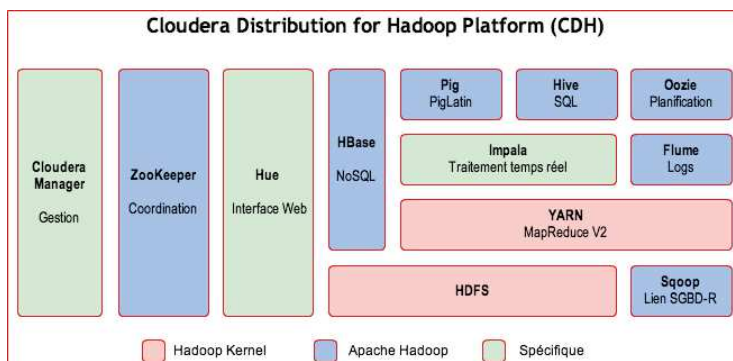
Cloudera Distribution for Hadoop Platform (CDH)

Cloudera Manager
Gestion

ZooKeeper
Coordination

Hue
Interface Web

HBase
NoSQL

Pig
PigLatin

Hive
SQL

Oozie
Planification

Impala
Traitement temps réel

Flume
Logs

YARN
MapReduce V2

HDFS

Sqoop
Lien SGBD-R

Hadoop Kernel
Apache Hadoop
Spécifique